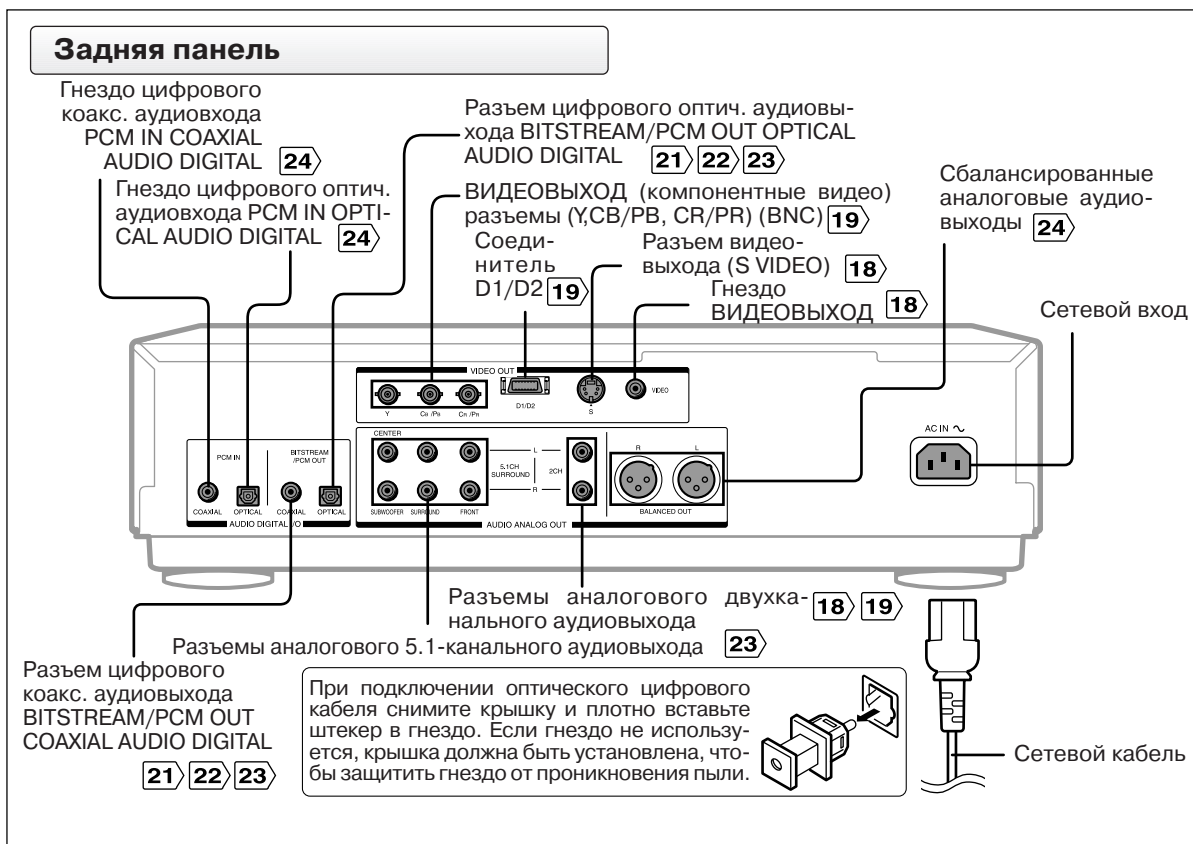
Задняя панель

Гнездо цифрового коакс. аудиовхода PCM IN COAXIAL AUDIO DIGITAL 24

Гнездо цифрового оптич. аудиовхода PCM IN OPTICAL AUDIO DIGITAL 24

Разъем цифрового оптич. аудиовыхода BITSTREAM/PCM OUT OPTICAL AUDIO DIGITAL 21 22 23

ВИДЕОВЫХОД (компонентные видео) разъемы (Y,CB/PB, CR/PR) (BNC) 19

Соединитель D1/D2 19

Разъем видеовыхода (S VIDEO) 18

Гнездо ВИДЕОВЫХОД 18

Сбалансированные аналоговые аудиовыходы 24

Сетевой вход

VIDEO OUT
Y
CB /PB
CR /PR
D1/D2
S
VIDEO

AC IN ~

PCM IN
BITSTREAM /PCM OUT
COAXIAL
OPTICAL
COAXIAL
OPTICAL
AUDIO DIGITAL I/O

CENTER
L
5.1CH SURROUND
2CH
R
SUBWOOFER
SURROUND
FRONT
AUDIO ANALOG OUT
R
L
BALANCED OUT

Разъемы аналогового двухканального аудиовыхода 18 19

Разъемы аналогового 5.1-канального аудиовыхода 23

Разъем цифрового коакс. аудиовыхода BITSTREAM/PCM OUT COAXIAL AUDIO DIGITAL

21 22 23

При подключении оптического цифрового кабеля снимите крышку и плотно вставьте штекер в гнездо. Если гнездо не используется, крышка должна быть установлена, чтобы защитить гнездо от проникновения пыли.

Сетевой кабель